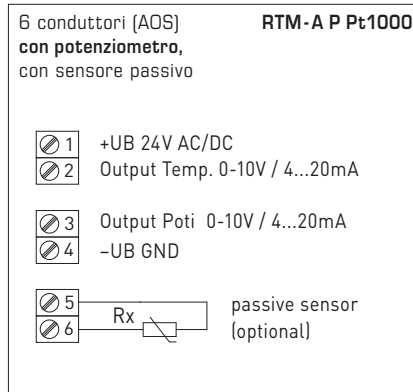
6 conduttori (AOS)
**con potenziometro,**
con sensore passivo

**RTM-A P Pt1000**

1 +UB 24V AC/DC
2 Output Temp. 0-10V / 4...20mA

3 Output Poti 0-10V / 4...20mA
4 –UB GND

5
6
Rx
passive sensor (optional)